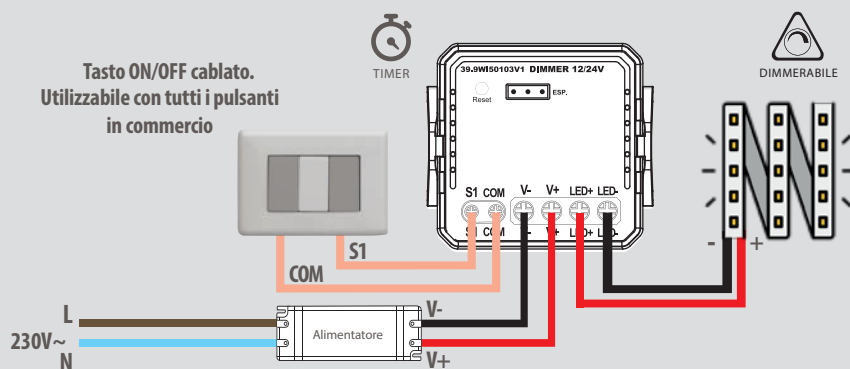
Tasto ON/OFF cablato.
Utilizzabile con tutti i pulsanti
in commercio

TIMER

39.9WI50103V1 DIMMER 12/24V

Reset

ESP.

S1 COM V- V+ LED+ LED-

S1 COM - + LED+ LED-

DIMMERABILE

- +

S1

COM

L

230V~

N

Alimentatore

V-

V+